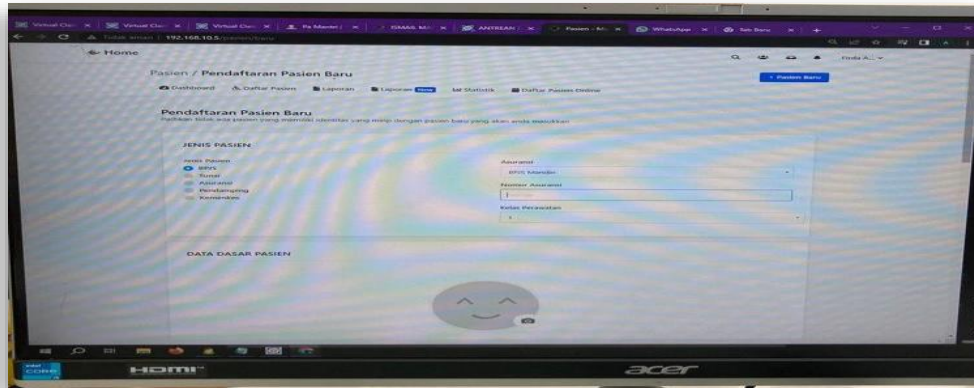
Virtual Clo | Virtual Clo | Virtual Clo | Pa Master | SIMAK M | ANTREAN | Pasien - M | WhatsApp | Tab Baru

Tidak aman | 192.168.10.5/pasien/baru

Home

Pasien / Pendaftaran Pasien Baru

+ Pasien Baru

Dashboard | Daftar Pasien | Laporan | Laporan New | Statistik | Daftar Pasien Online

Pendaftaran Pasien Baru

Pastikan tidak ada pasien yang memiliki identitas yang mirip dengan pasien baru yang akan anda masukkan

JENIS PASIEN

Jenis Pasien
BPJS
Umum
Asuransi
Pendamping
Kemenkes

Asuransi
BPJS Mandiri

Nomor Asuransi

Kelas Perawatan
1

DATA DASAR PASIEN

HDMI

acer